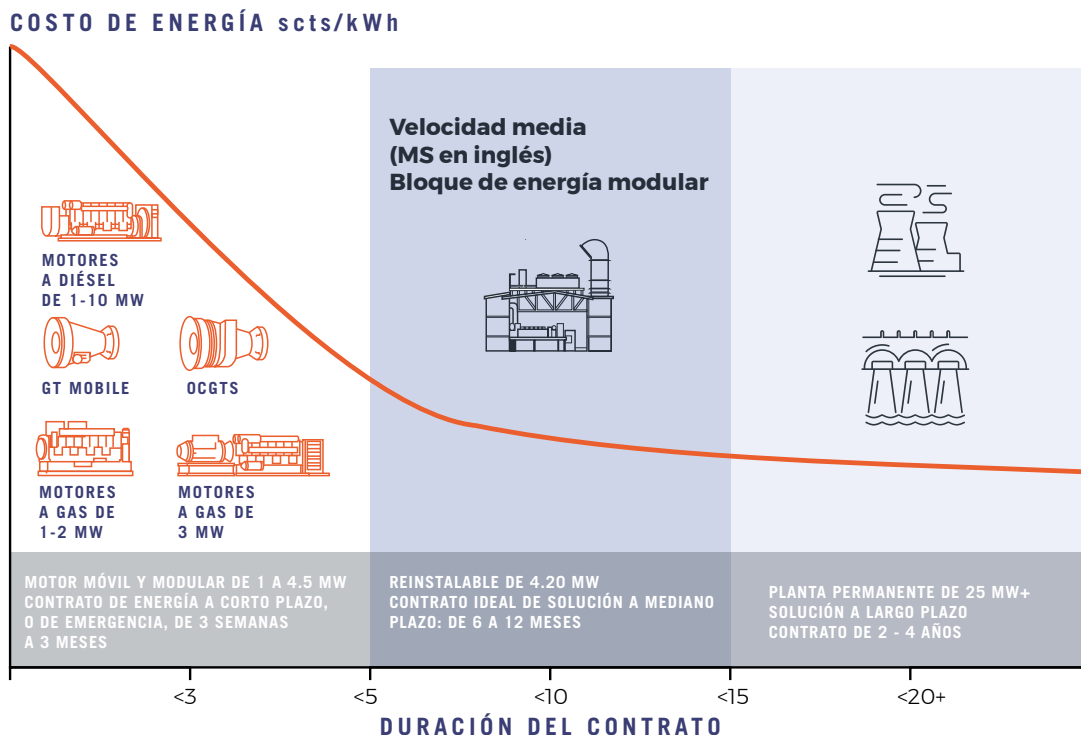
COSTO DE ENERGÍA scts/kWh

Velocidad media
(MS en inglés)
Bloque de energía modular

MOTORES
A DIÉSEL
DE 1-10 MW

GT MOBILE

OCGTS

MOTORES
A GAS DE
1-2 MW

MOTORES
A GAS DE
3 MW

MOTOR MÓVIL Y MODULAR DE 1 A 4.5 MW
CONTRATO DE ENERGÍA A CORTO PLAZO,
O DE EMERGENCIA, DE 3 SEMANAS
A 3 MESES

REINSTALABLE DE 4.20 MW
CONTRATO IDEAL DE SOLUCIÓN A MEDIANO
PLAZO: DE 6 A 12 MESES

PLANTA PERMANENTE DE 25 MW+
SOLUCIÓN A LARGO PLAZO
CONTRATO DE 2 - 4 AÑOS

<3
<5
<10
<15
<20+

DURACIÓN DEL CONTRATO